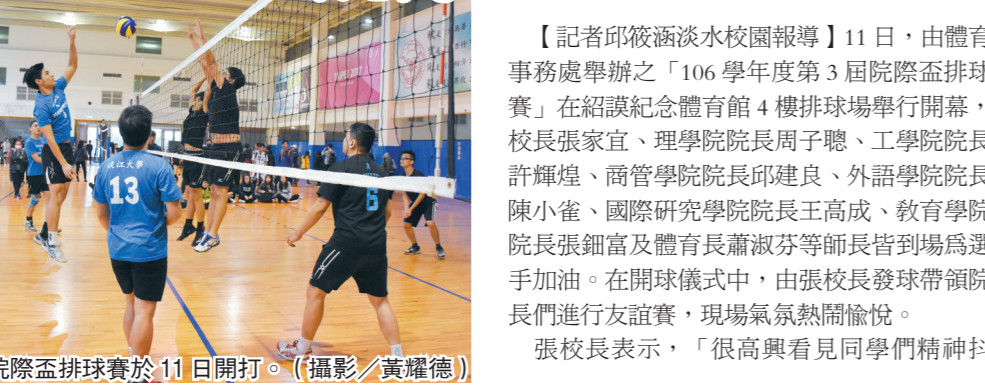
院際盃排球賽於 11 日開打。（攝影／黃耀德）

【記者邱筱涵淡水校園報導】11 日，由體育事務處舉辦之「106 學年度第 3 屆院際盃排球賽」在紹謨紀念體育館 4 樓排球場舉行開幕，校長張家宜、理學院院長周子聰、工學院院長許輝煌、商管學院院長邱建良、外語學院院長陳小雀、國際研究學院院長王高成、教育學院院長張鈿富及體育長蕭淑芬等師長皆到場為選手加油。在開球儀式中，由張校長發球帶領院長們進行友誼賽，現場氣氛熱鬧愉悅。

張校長表示，「很高興看見同學們精神抖